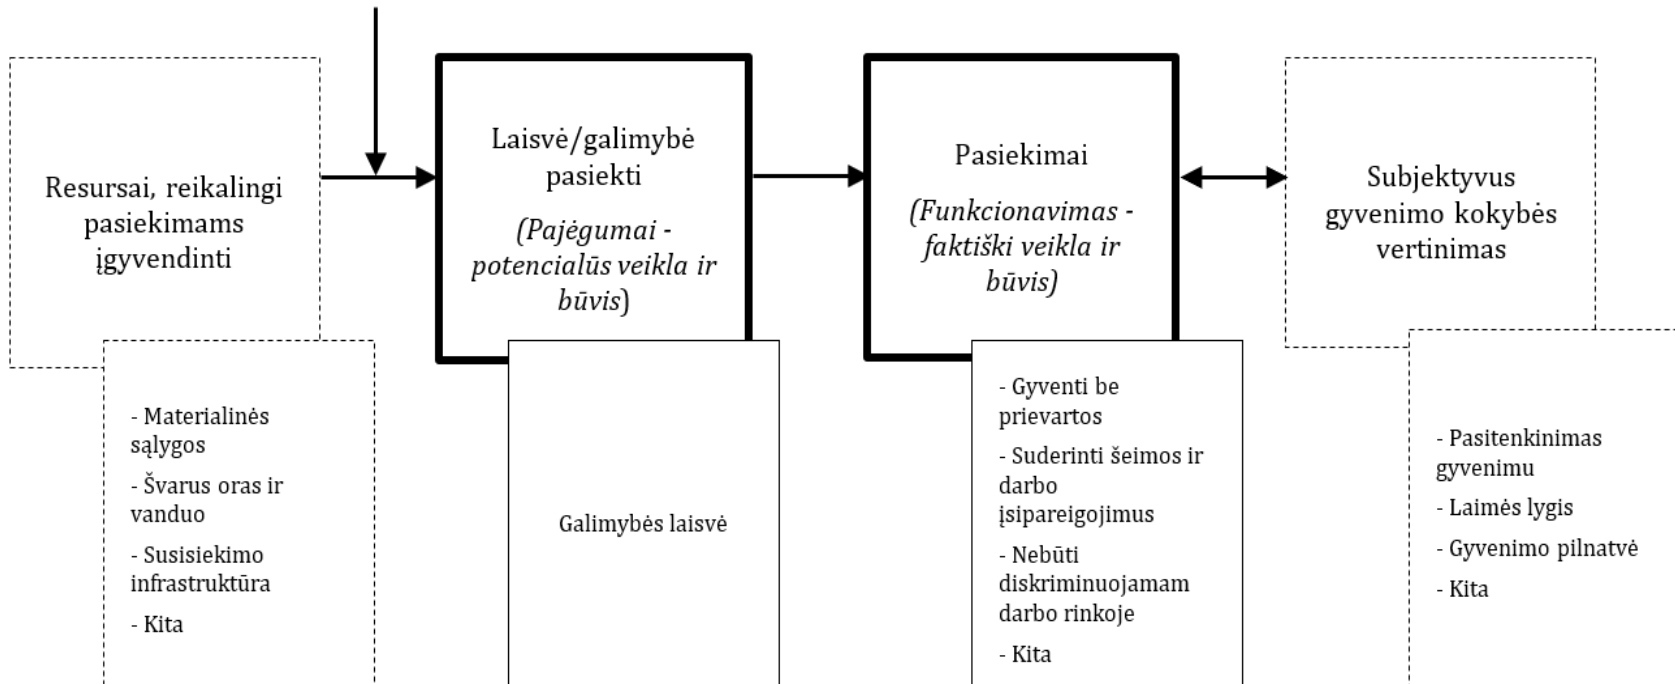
Resursai, reikalingi pasiekimams įgyvendinti

- Materialinės sąlygos
- Švarus oras ir vanduo
- Susisiekimo infrastruktūra
- Kita

Laisvė/galimybė pasiekti

(Pajėgumai - potencialūs veikla ir būvis)

Galimybės laisvė

Pasiekimai

(Funkcionavimas - faktiški veikla ir būvis)

- Gyventi be prievartos
- Suderinti šeimos ir darbo įsipareigojimus
- Nebūti diskriminuojamam darbo rinkoje
- Kita

Subjektyvus gyvenimo kokybės vertinimas

- Pasitenkinimas gyvenimu
- Laimės lygis
- Gyvenimo pilnatvė
- Kita